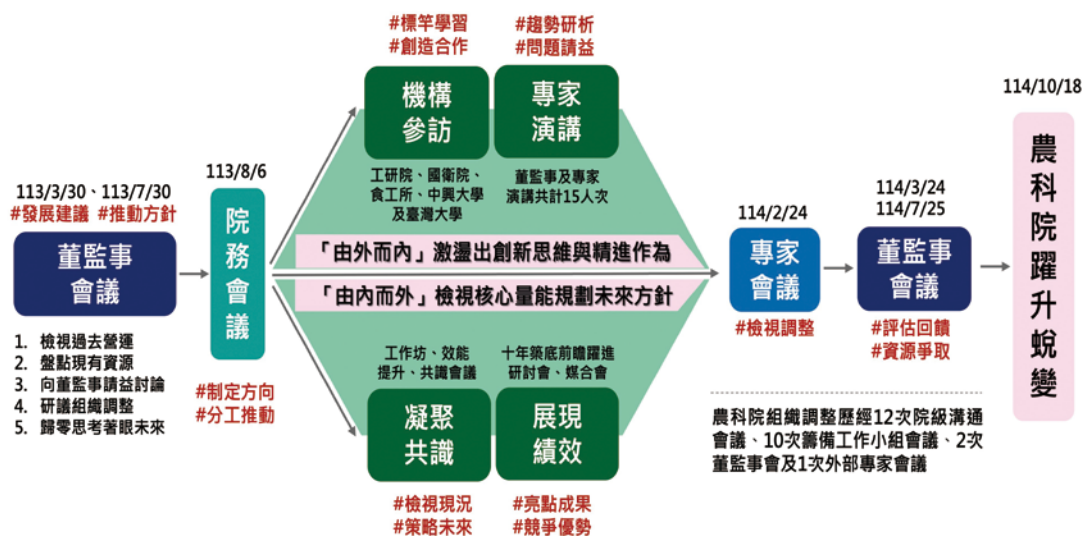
113/3/30、113/7/30
#發展建議 #推動方針

董監事會議

1. 檢視過去營運
2. 盤點現有資源
3. 向董監事請益討論
4. 研議組織調整
5. 歸零思考著眼未來

113/8/6

院務會議

#制定方向
#分工推動

#標竿學習
#創造合作

機構參訪

工研院、國衛院、食工所、中興大學及臺灣大學

#趨勢研析
#問題請益

專家演講

董監事及專家演講共計15人次

「由外而內」激盪出創新思維與精進作為

「由內而外」檢視核心量能規劃未來方針

工作坊、效能提升、共識會議

凝聚共識

#檢視現況
#策略未來

十年築底前瞻躍進研討會、媒合會

展現績效

#亮點成果
#競爭優勢

114/2/24

專家會議

#檢視調整

114/3/24
114/7/25

董監事會議

#評估回饋
#資源爭取

農科院組織調整歷經12次院級溝通會議、10次籌備工作小組會議、2次董監事會及1次外部專家會議

114/10/18

農科院躍升蛻變